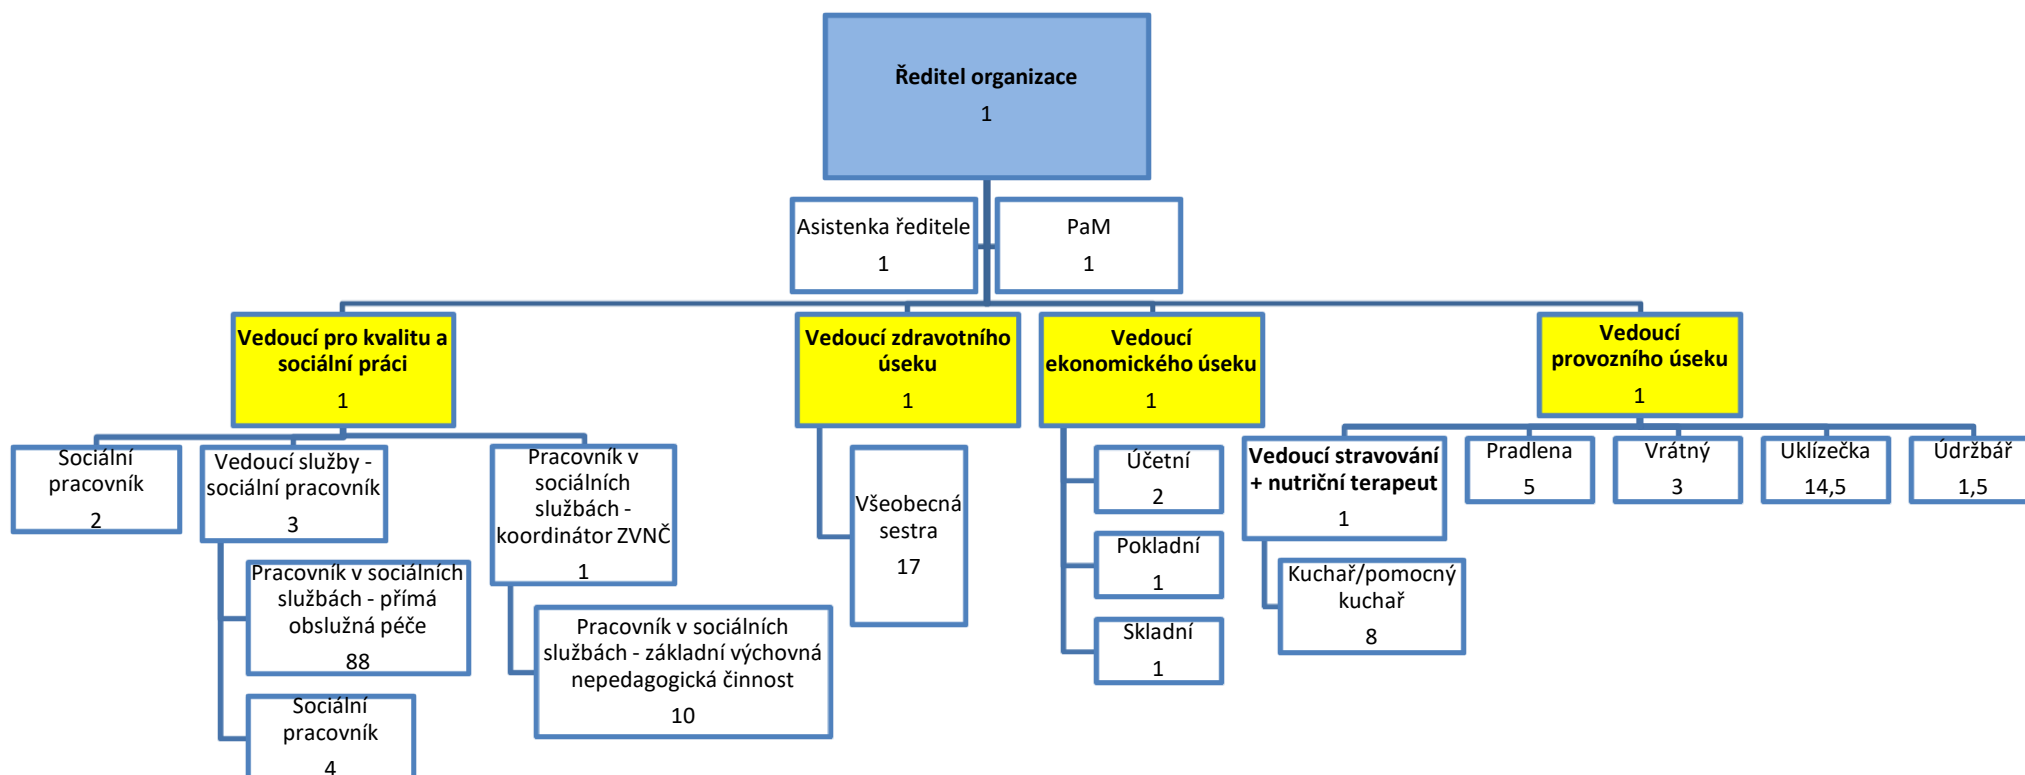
Ředitel organizace
1

Asistenka ředitele
1

PaM
1

Vedoucí pro kvalitu a sociální práci
1

Vedoucí zdravotního úseku
1

Vedoucí ekonomického úseku
1

Vedoucí provozního úseku
1

Sociální pracovník
2

Vedoucí služby - sociální pracovník
3

Pracovník v sociálních službách - koordinátor ZVNČ
1

Pracovník v sociálních službách - přímá obslužná péče
88

Sociální pracovník
4

Pracovník v sociálních službách - základní výchovná nepedagogická činnost
10

Všeobecná sestra
17

Účetní
2

Pokladní
1

Skladní
1

Vedoucí stravování + nutriční terapeut
1

Kuchař/pomocný kuchař
8

Pradlena
5

Vrátný
3

Uklízečka
14,5

Údržbář
1,5